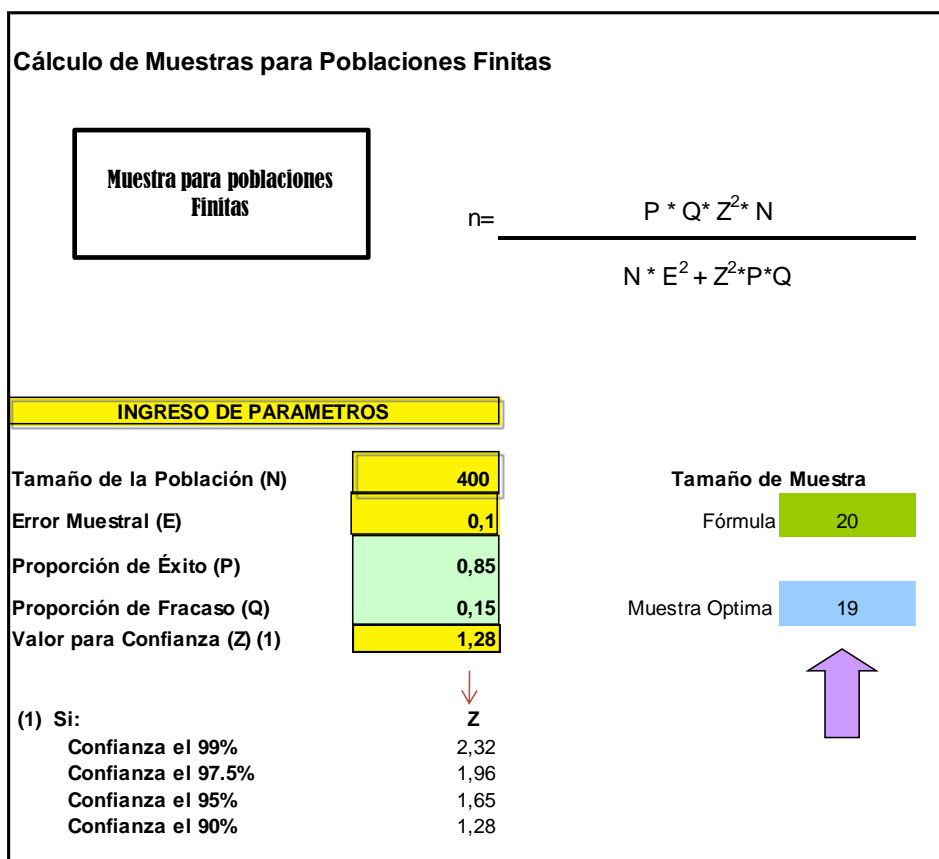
Cálculo de Muestras para Poblaciones Finitas

Muestra para poblaciones Finitas

$n = \frac{P * Q * Z^2 * N}{N * E^2 + Z^2 * P * Q}$

INGRESO DE PARAMETROS

Tamaño de la Población (N) 400
Error Muestral (E) 0,1
Proporción de Éxito (P) 0,85
Proporción de Fracaso (Q) 0,15
Valor para Confianza (Z) (1) 1,28

Tamaño de Muestra
Fórmula 20

Muestra Optima 19

(1) Si: Z
Confianza el 99% 2,32
Confianza el 97.5% 1,96
Confianza el 95% 1,65
Confianza el 90% 1,28